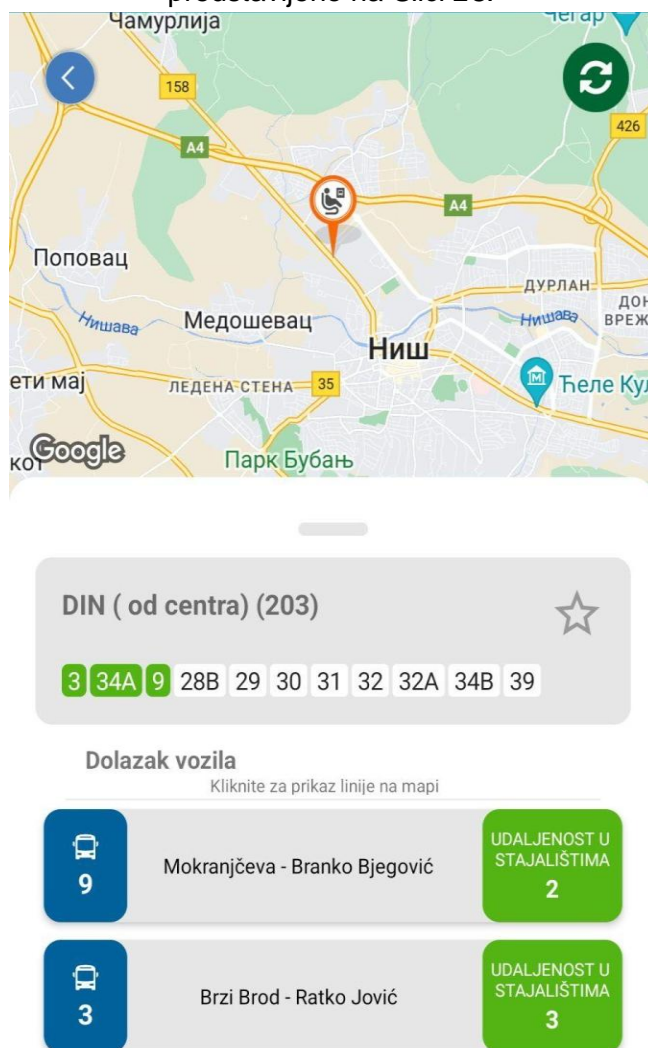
predstavljeno na Slici 20.

Чамурлија
Чегар
158
426
A4
A4
Поповац
ДУРЛАН
ДОН
Нишава
Медошевац
Нишава
ВРЕЖ
Ниш
ети мај
ЛЕДЕНА СТЕНА
35
Ћеле Ку
Google
кот
Парк Бубањ

DIN ( od centra) (203)

3 34A 9 28B 29 30 31 32 32A 34B 39

Dolazak vozila
Kliknite za prikaz linije na mapi

9
Mokranjčeva - Branko Bjegović
UDALJENOST U STAJALIŠTIMA
2

3
Brzi Brod - Ratko Jović
UDALJENOST U STAJALIŠTIMA
3